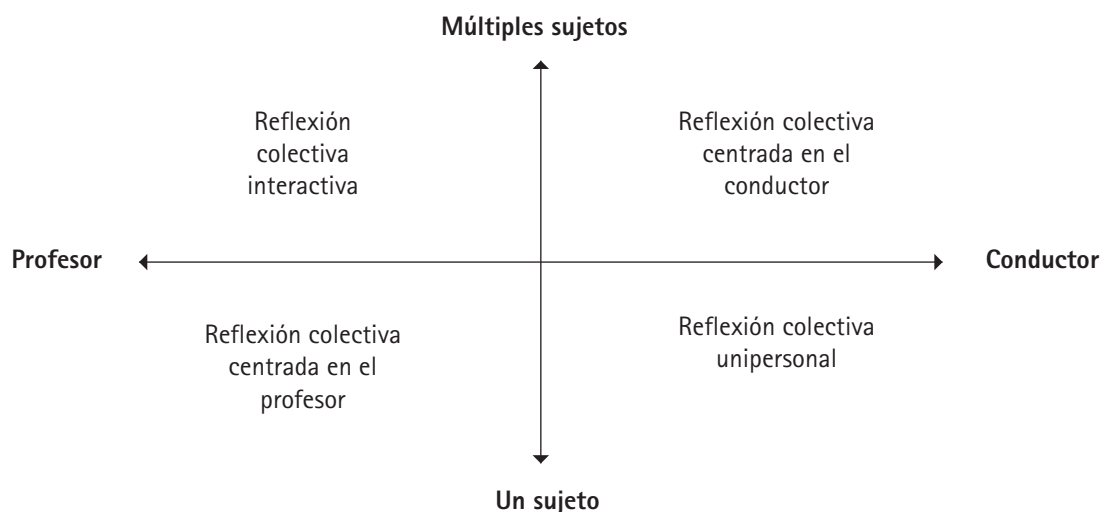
Múltiples sujetos

Reflexión colectiva interactiva

Reflexión colectiva centrada en el conductor

Profesor

Conductor

Reflexión colectiva centrada en el profesor

Reflexión colectiva unipersonal

Un sujeto